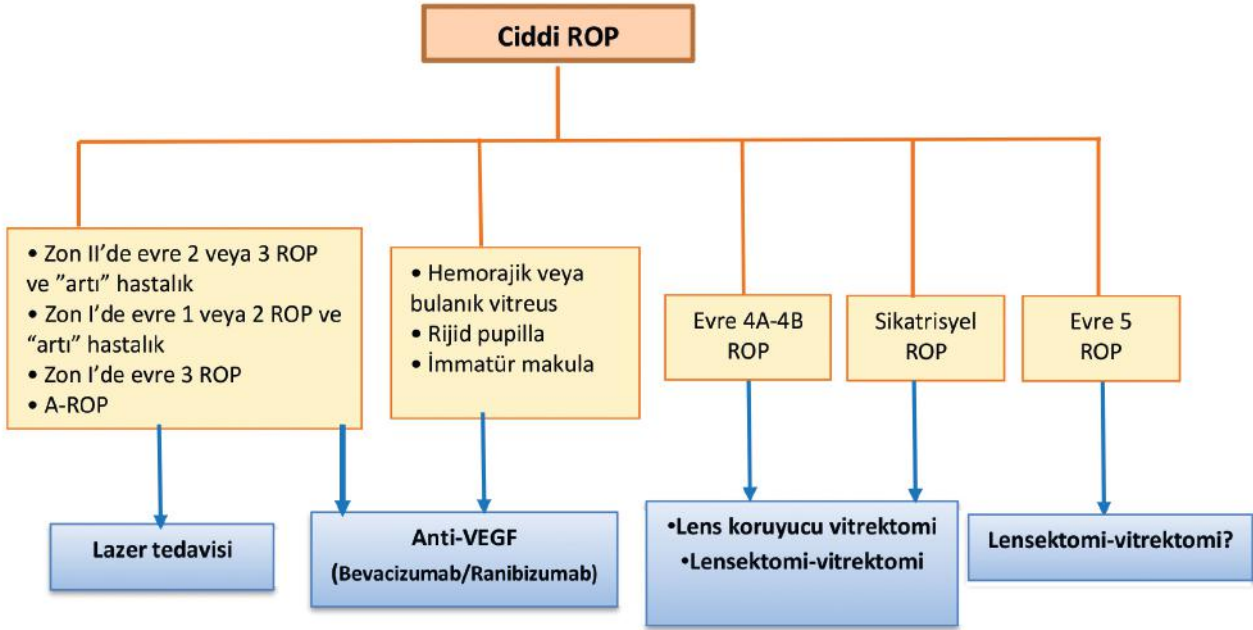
Ciddi ROP

• Zon II'de evre 2 veya 3 ROP ve "artı" hastalık
• Zon I'de evre 1 veya 2 ROP ve "artı" hastalık
• Zon I'de evre 3 ROP
• A-ROP

• Hemorajik veya bulanık vitreus
• Rijid pupilla
• İmmatür makula

Evre 4A-4B ROP

Sikatrisyel ROP

Evre 5 ROP

Lazer tedavisi

Anti-VEGF
(Bevacizumab/Ranibizumab)

•Lens koruyucu vitrektomi
•Lensektomi-vitrektomi

Lensektomi-vitrektomi?